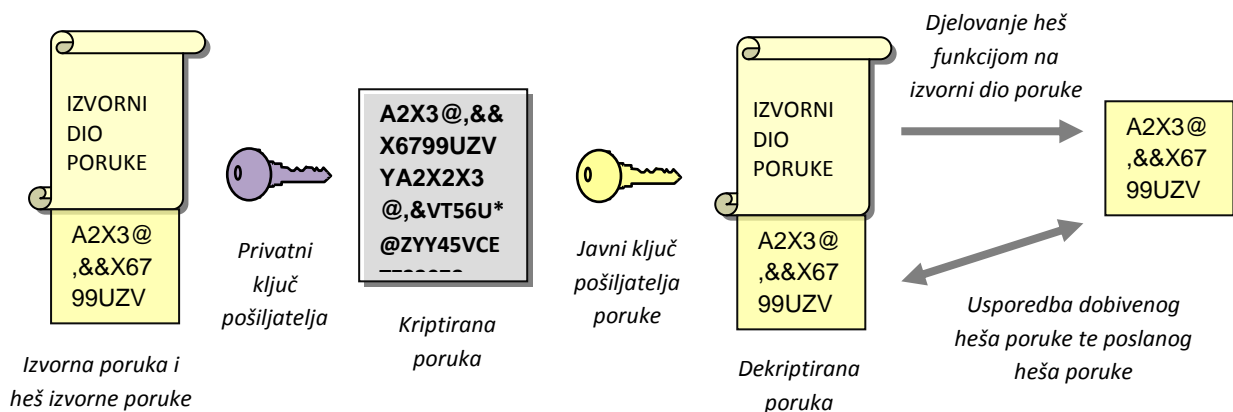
IZVORNI DIO PORUKE

A2X3@ ,&&X67 99UZV

Izvorna poruka i heš izvorne poruke

Privatni ključ pošiljatelja

A2X3@,&& X6799UZV YA2X2X3 @,&VT56U* @ZYY45VCE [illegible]

Kriptirana poruka

Javni ključ pošiljatelja poruke

IZVORNI DIO PORUKE

A2X3@ ,&&X67 99UZV

Dekriptirana poruka

Djelovanje heš funkcijom na izvorni dio poruke

A2X3@ ,&&X67 99UZV

Usporedba dobivenog heša poruke te poslanog heša poruke